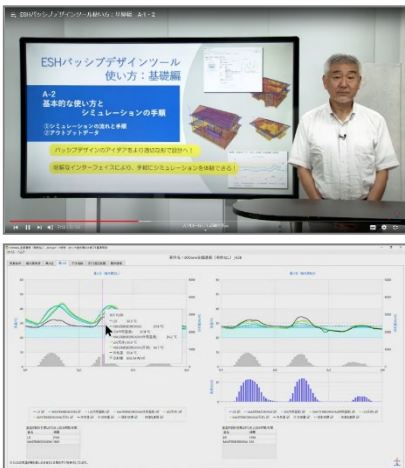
ESHパッシブデザインツール使い方：基礎編　A-2

ESHパッシブデザインツール
使い方：基礎編

A-2
基本的な使い方と
シミュレーションの手順

①シミュレーションの流れと手順
②アウトプットデータ

パッシブデザインのアイデアを４つの検討方針で設計へ！

簡易なインターフェイスにより、手軽にシミュレーションを体験できる！

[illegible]